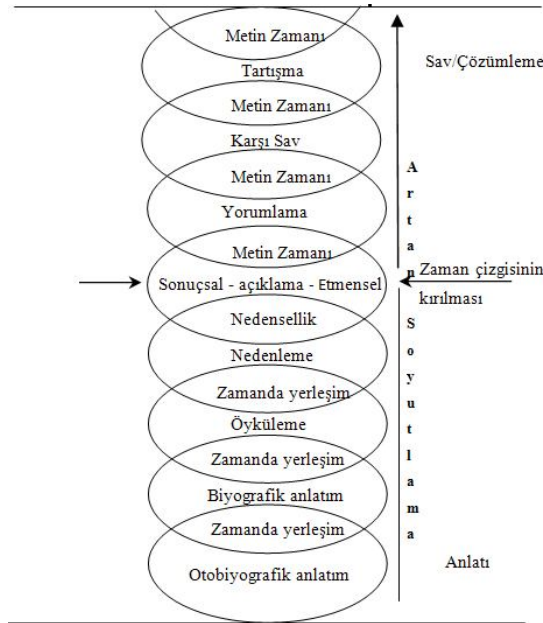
Metin Zamanı

Tartışma

Metin Zamanı

Karşı Sav

Metin Zamanı

Yorumlama

Metin Zamanı

Sonuçsal - açıklama - Etmensel

Nedensellik

Nedenleme

Zamanda yerleşim

Öyküleme

Zamanda yerleşim

Biyografik anlatım

Zamanda yerleşim

Otobiyografik anlatım

Sav/Çözümleme

A r t a n S o y u t l a m a

Zaman çizgisinin kırılması

Anlatı